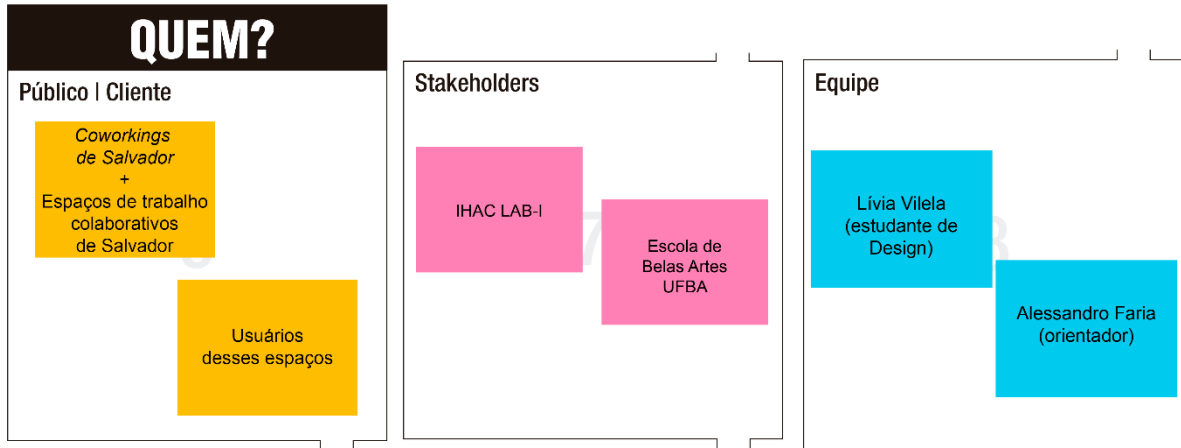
QUEM?

Público | Cliente

Coworkings de Salvador + Espaços de trabalho colaborativos de Salvador

Usuários desses espaços

Stakeholders

IHAC LAB-I

Escola de Belas Artes UFBA

Equipe

Lívia Vilela (estudante de Design)

Alessandro Faria (orientador)